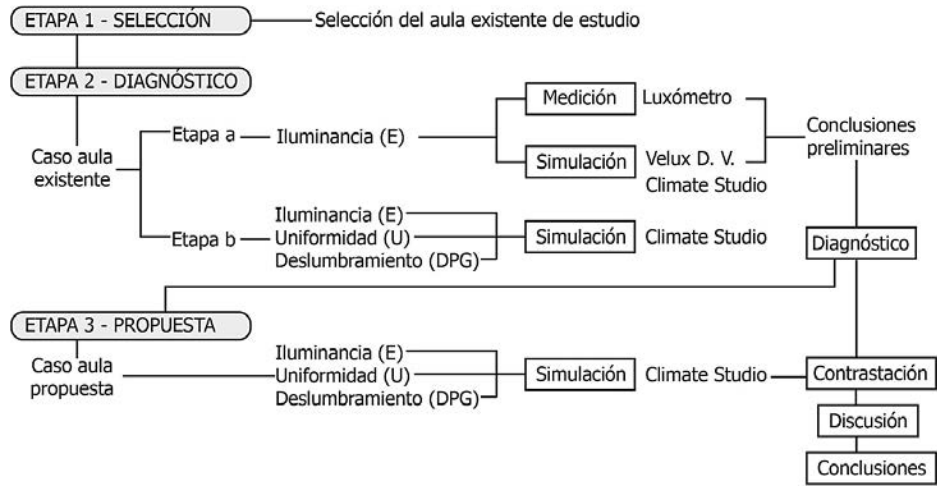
ETAPA 1 - SELECCIÓN
Selección del aula existente de estudio

ETAPA 2 - DIAGNÓSTICO
Caso aula existente
Etapa a
Iluminancia (E)
Medición
Luxómetro
Simulación
Velux D. V.
Climate Studio
Conclusiones preliminares
Etapa b
Iluminancia (E)
Uniformidad (U)
Deslumbramiento (DPG)
Simulación
Climate Studio
Diagnóstico

ETAPA 3 - PROPUESTA
Caso aula propuesta
Iluminancia (E)
Uniformidad (U)
Deslumbramiento (DPG)
Simulación
Climate Studio
Contrastación
Discusión
Conclusiones